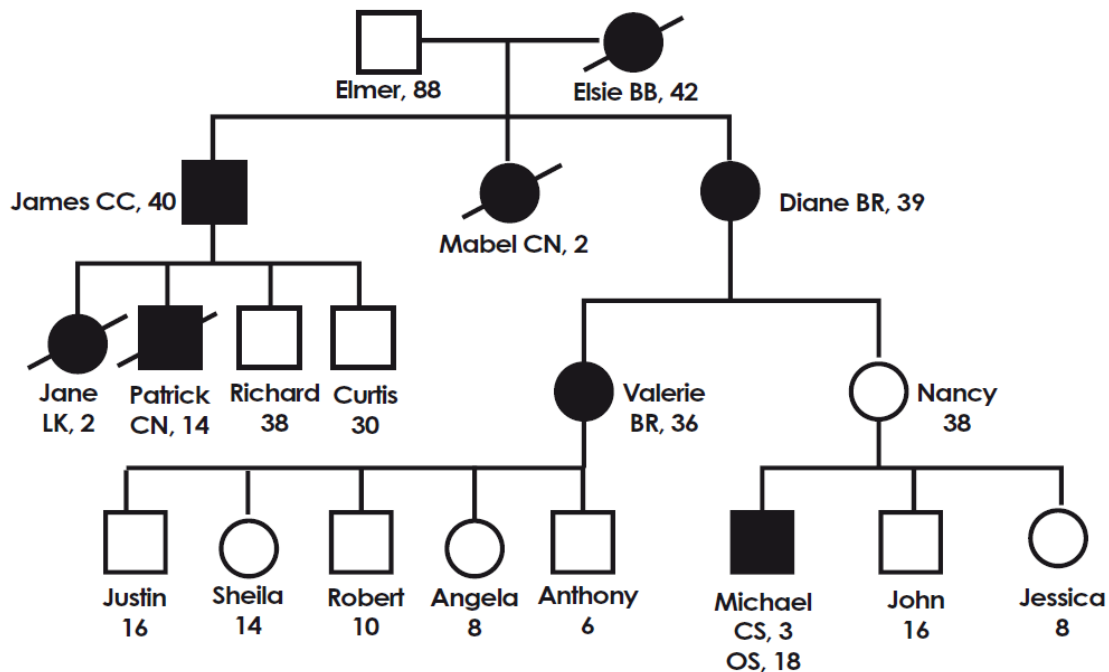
Elmer, 88

Elsie BB, 42

James CC, 40

Mabel CN, 2

Diane BR, 39

Jane LK, 2

Patrick CN, 14

Richard 38

Curtis 30

Valerie BR, 36

Nancy 38

Justin 16

Sheila 14

Robert 10

Angela 8

Anthony 6

Michael CS, 3 OS, 18

John 16

Jessica 8